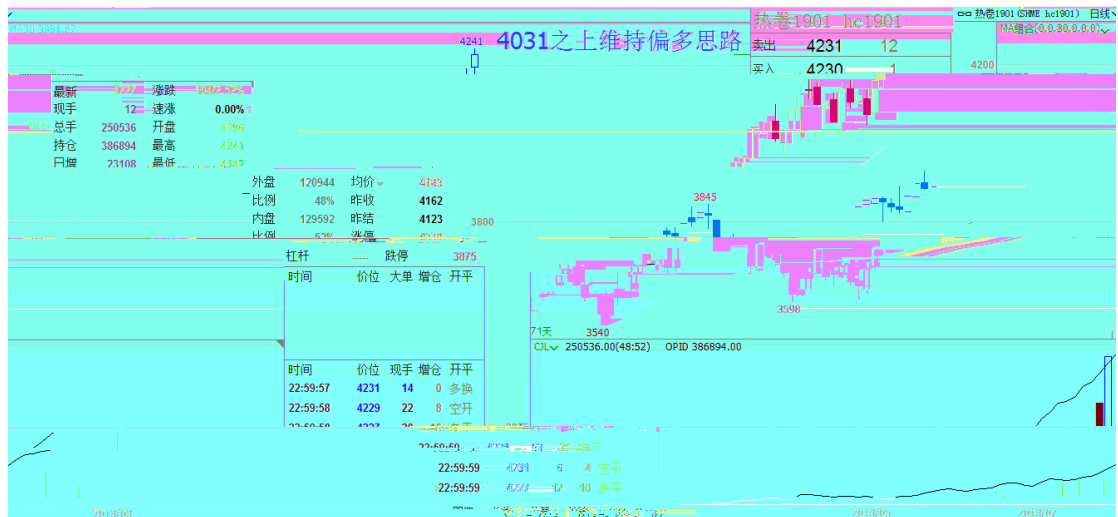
4241

4031之上维持偏多思路

热卷1901 hc1901

卖出 4231 12

买入 4230 1

热卷1901 (SHME hc1901) 日线

MA组合(0,0,30,0,0,0)

4200

最新 涨跌

现手 12 速涨 0.00%

总手 250536 开盘

持仓 386894 最高 4241

日增 23108 最低

外盘 120944 均价

比例 48% 昨收 4162

内盘 129592 昨结 4123

3800

杠杆 ----- 跌停 3875

时间 价位 大单 增仓 开平

3845

3598

71天 3540

CJL 250536.00(48:52) OPID 386894.00

时间 价位 现手 增仓 开平

22:59:57 4231 14 0 多换

22:59:58 4229 22 8 空开

22:59:59 4231 6 4 空平

22:59:59 4227 12 10 多平